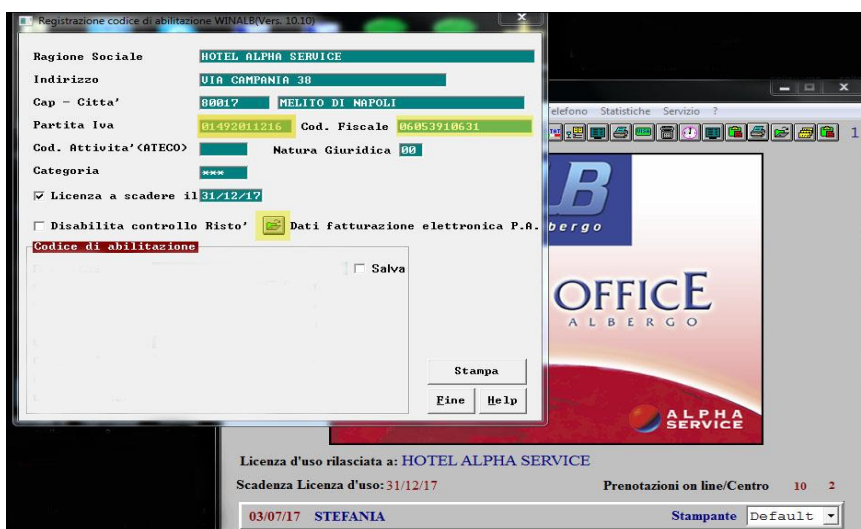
Registrazione codice di abilitazione WINALB(Vers. 10.10)

Ragione Sociale HOTEL ALPHA SERVICE
Indirizzo VIA CAMPANIA 38
Cap - Citta' 80017 MELITO DI NAPOLI
Partita Iva 01492011216 Cod. Fiscale 06053910631
Cod. Attivita'(ATECO) Natura Giuridica 00
Categoria ***
☑ Licenza a scadere il 31/12/17
☐ Disabilita controllo Risto' Dati fatturazione elettronica P.A.
Codice di abilitazione
☐ Salva
Stampa
Fine Help

Telefono Statistiche Servizio ?
1
B
bergo
OFFICE
ALBERGO
ALPHA SERVICE

Licenza d'uso rilasciata a: HOTEL ALPHA SERVICE
Scadenza Licenza d'uso: 31/12/17
Prenotazioni on line/Centro 10 2
03/07/17 STEFANIA
Stampante Default